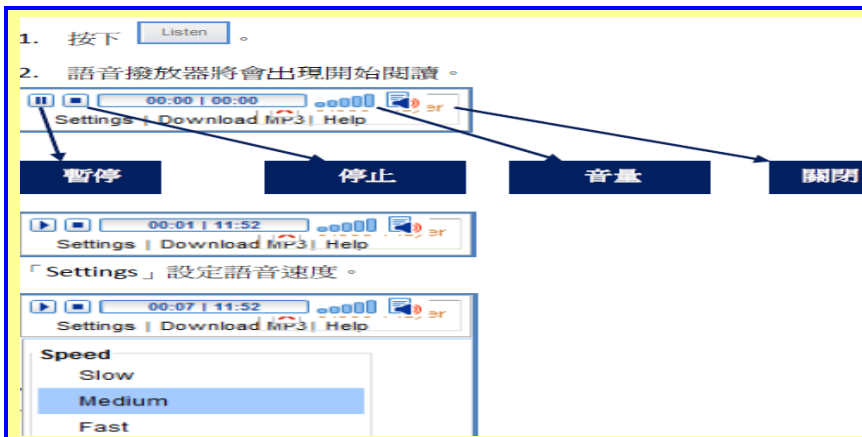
1. 按下 Listen 。

2. 語音撥放器將會出現開始閱讀。

00:00 | 00:00

Settings | Download MP3 | Help

暫停

停止

音量

關閉

00:01 | 11:52

Settings | Download MP3 | Help

「Settings」設定語音速度。

00:07 | 11:52

Settings | Download MP3 | Help

Speed

Slow

Medium

Fast